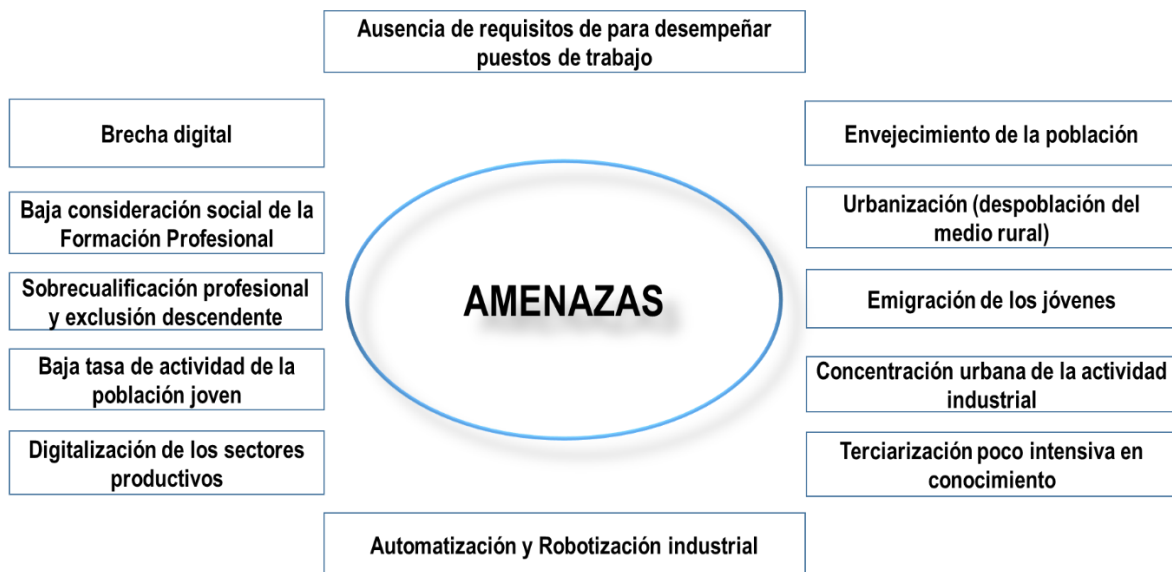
Ausencia de requisitos de para desempeñar puestos de trabajo

Brecha digital

Baja consideración social de la Formación Profesional

Sobrecualificación profesional y exclusión descendente

Baja tasa de actividad de la población joven

Digitalización de los sectores productivos

AMENAZAS

Envejecimiento de la población

Urbanización (despoblación del medio rural)

Emigración de los jóvenes

Concentración urbana de la actividad industrial

Terciarización poco intensiva en conocimiento

Automatización y Robotización industrial